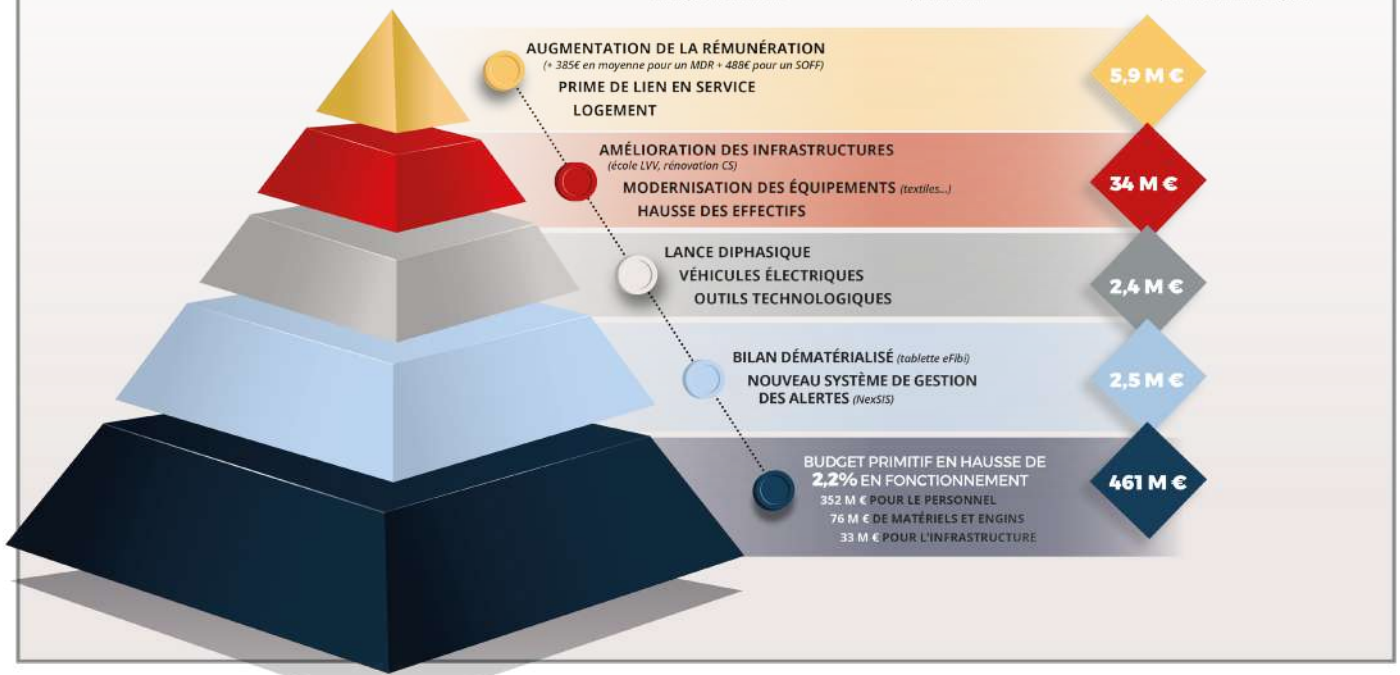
AUGMENTATION DE LA RÉMUNÉRATION
(+ 385€ en moyenne pour un MDR + 488€ pour un SOFF)
PRIME DE LIEN EN SERVICE
LOGEMENT

5,9 M €

AMÉLIORATION DES INFRASTRUCTURES
(école LVV, rénovation CS)
MODERNISATION DES ÉQUIPEMENTS (textiles...)
HAUSSE DES EFFECTIFS

34 M €

LANCE DIPHASIQUE
VÉHICULES ÉLECTRIQUES
OUTILS TECHNOLOGIQUES

2,4 M €

BILAN DÉMATÉRIALISÉ (tablette eFibi)
NOUVEAU SYSTÈME DE GESTION DES ALERTES (NexSIS)

2,5 M €

BUDGET PRIMITIF EN HAUSSE DE 2,2% EN FONCTIONNEMENT
352 M € POUR LE PERSONNEL
76 M € DE MATÉRIELS ET ENGINS
33 M € POUR L'INFRASTRUCTURE

461 M €